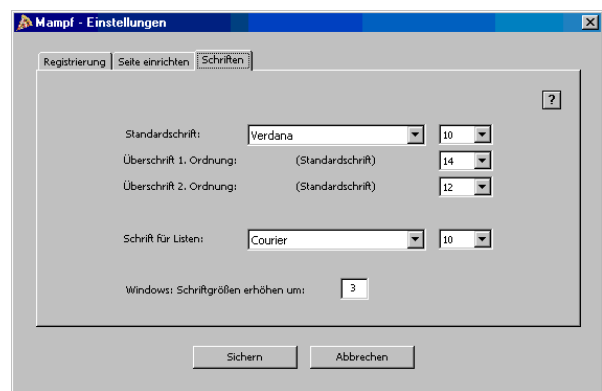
Mampf - Einstellungen

Registrierung | Seite einrichten | Schriften

?

Standardschrift: Verdana 10

Überschrift 1. Ordnung: (Standardschrift) 14

Überschrift 2. Ordnung: (Standardschrift) 12

Schrift für Listen: Courier 10

Windows: Schriftgrößen erhöhen um: 3

Sichern Abbrechen